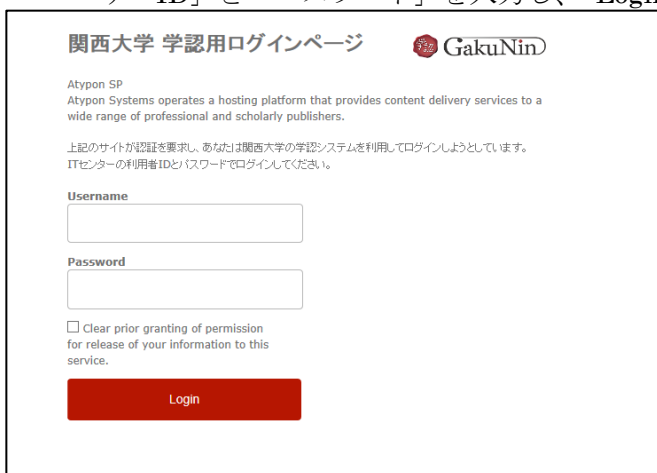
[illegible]ID」と「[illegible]」を入力し、「Login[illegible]

関西大学 学認用ログインページ

GakuNin

Atypon SP
Atypon Systems operates a hosting platform that provides content delivery services to a wide range of professional and scholarly publishers.

上記のサイトが認証を要求し、あなたは関西大学の学認システムを利用してログインしようとしています。
ITセンターの利用者IDとパスワードでログインしてください。

Username

Password

Clear prior granting of permission for release of your information to this service.

Login